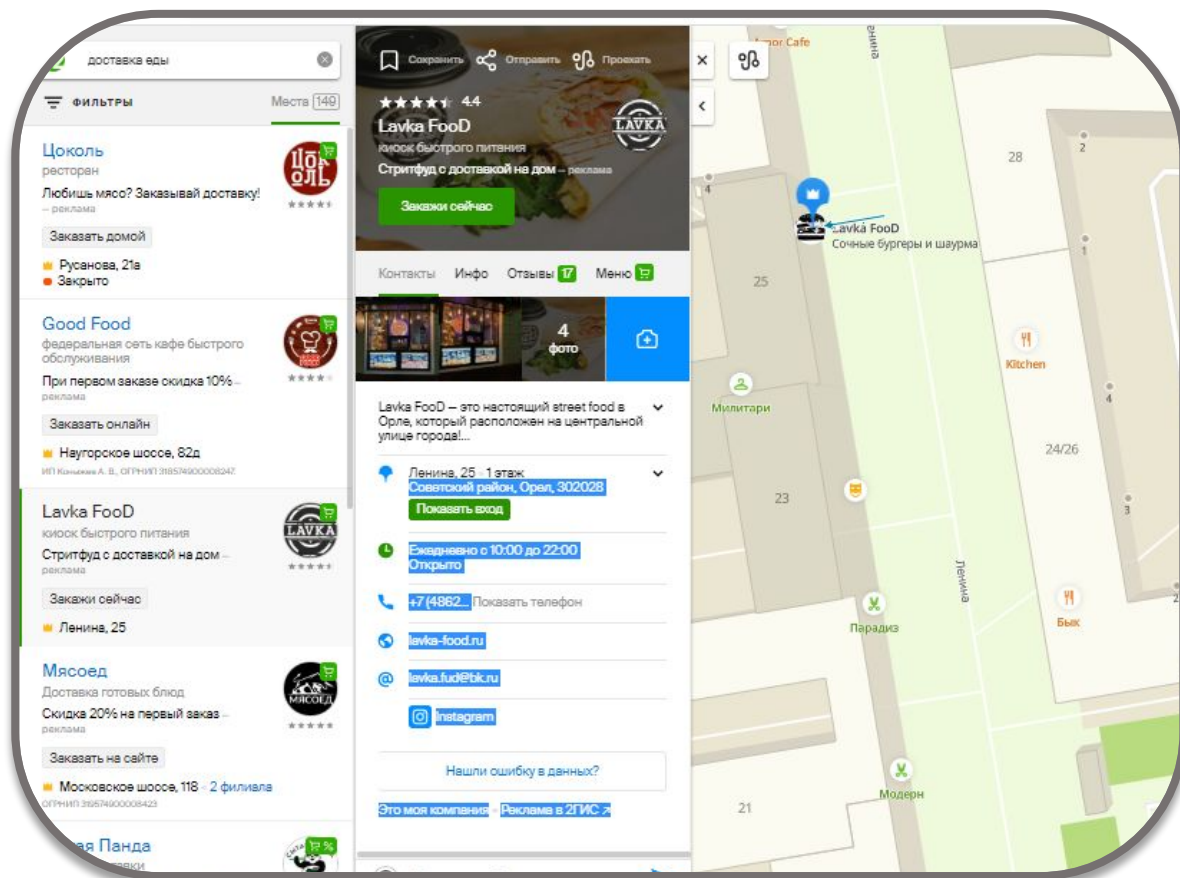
доставка еды

ФИЛЬТРЫ Места 149

Цоколь
ресторан
Любишь мясо? Заказывай доставку! – реклама
Заказать домой
Русанова, 21а
Закрыто

Good Food
федеральная сеть кафе быстрого обслуживания
При первом заказе скидка 10% – реклама
Заказать онлайн
Наугорское шоссе, 82д
ИП Коньжев А. В., ОГРНИП 318574900008247

Lavka FooD
киоск быстрого питания
Стритфуд с доставкой на дом – реклама
Закажи сейчас
Ленина, 25

Мясоед
Доставка готовых блюд
Скидка 20% на первый заказ – реклама
Заказать на сайте
Московское шоссе, 118 · 2 филиала
ОГРНИП 318574900008423

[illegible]ая Панда

Сохранить Отправить Проехать
4.4
Lavka FooD
киоск быстрого питания
Стритфуд с доставкой на дом – реклама
Закажи сейчас
LAVKA

Контакты Инфо Отзывы 17 Меню

4 фото

Lavka FooD – это настоящий street food в Орле, который расположен на центральной улице города!...

Ленина, 25 · 1 этаж
Советский район, Орел, 302028
Показать вход

Ежедневно с 10:00 до 22:00
Открыто

+7 (4862... Показать телефон

lavka-food.ru

lavka.fud@bk.ru

Instagram

Нашли ошибку в данных?

Это моя компания · Реклама в 2ГИС

Amor Cafe
Lavka FooD
Сочные бургеры и шаурма
28
2
4
25
1
Kitchen
Милитари
4
24/26
23
3
Ленина
Парадиз
Бык
2
Модерн
21
Ленина